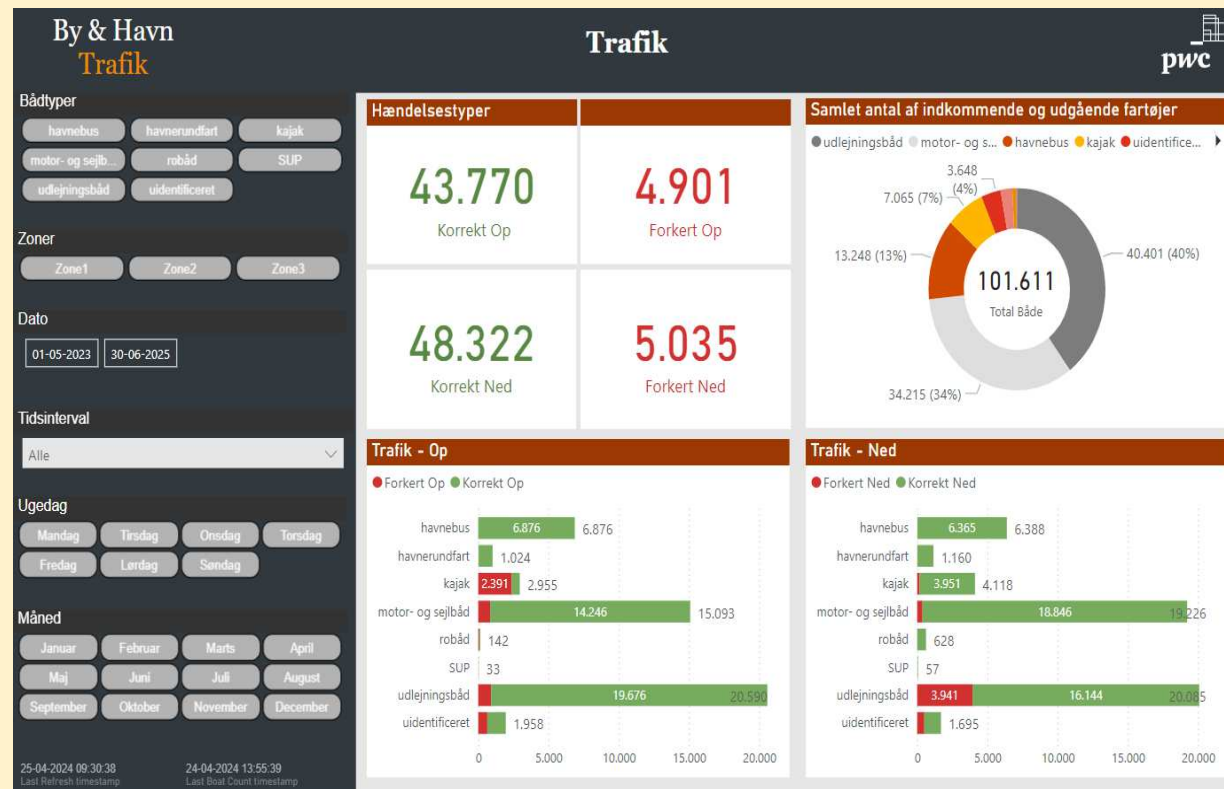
By & Havn
Trafik

Trafik

pwc

Bådtyper
havnebus
havnerundfart
kajak
motor- og sejlb...
robåd
SUP
udlejningsbåd
uidentificeret

Zoner
Zone1
Zone2
Zone3

Dato
01-05-2023
30-06-2025

Tidsinterval
Alle

Ugedag
Mandag
Tirsdag
Onsdag
Torsdag
Fredag
Lørdag
Søndag

Måned
Januar
Februar
Marts
April
Maj
Juni
Juli
August
September
Oktober
November
December

25-04-2024 09:30:38
Last Refresh timestamp
24-04-2024 13:55:39
Last Boat Count timestamp

Hændelsestyper

43.770
Korrekt Op

4.901
Forkert Op

48.322
Korrekt Ned

5.035
Forkert Ned

Samlet antal af indkommende og udgående fartøjer
udlejningsbåd
motor- og s...
havnebus
kajak
uidentifice...

3.648 (4%)
7.065 (7%)
13.248 (13%)
40.401 (40%)
101.611
Total Både
34.215 (34%)

Trafik - Op
Forkert Op
Korrekt Op

| | | |
|---|---|---|
| havnebus | 6.876 | 6.876 |
| havnerundfart | | 1.024 |
| kajak | 2.391 | 2.955 |
| motor- og sejlbåd | 14.246 | 15.093 |
| robåd | | 142 |
| SUP | | 33 |
| udlejningsbåd | 19.676 | 20.590 |
| uidentificeret | | 1.958 |

0
5.000
10.000
15.000
20.000

Trafik - Ned
Forkert Ned
Korrekt Ned

| | | | |
|---|---|---|---|
| havnebus | | 6.365 | 6.388 |
| havnerundfart | | | 1.160 |
| kajak | | 3.951 | 4.118 |
| motor- og sejlbåd | | 18.846 | 19.226 |
| robåd | | | 628 |
| SUP | | | 57 |
| udlejningsbåd | 3.941 | 16.144 | 20.085 |
| uidentificeret | | | 1.695 |

0
5.000
10.000
15.000
20.000